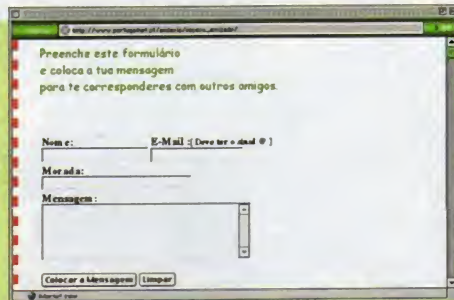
http://www.portugalnet.pt/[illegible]

Preenche este formulário
e coloca a tua mensagem
para te corresponderes com outros amigos.

Nome:

E-Mail :[ Deve ter o sinal @ ]

Morada:

Mensagem:

Colocar a Mensagem

Limpar

Internet zone